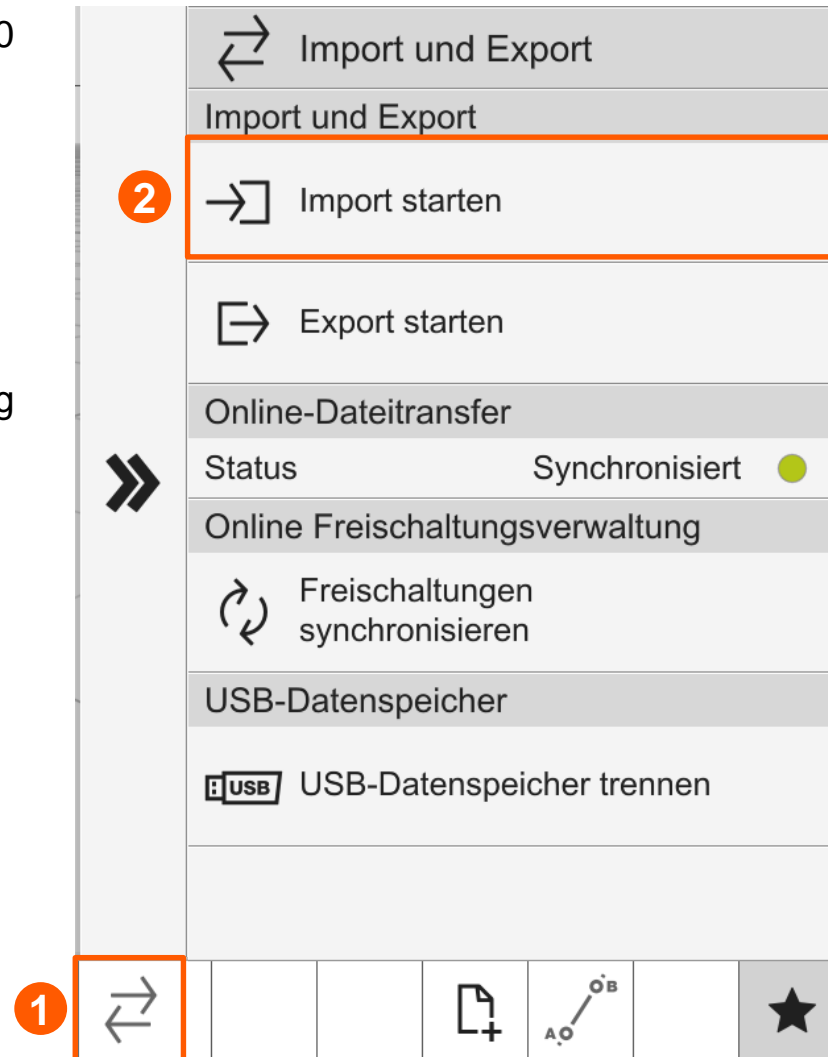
0

g

Import und Export

Import und Export

2

Import starten

Export starten

Online-Dateitransfer

Status

Synchronisiert

Online Freischaltungsverwaltung

Freischaltungen synchronisieren

USB-Datenspeicher

USB

USB-Datenspeicher trennen

1

B

A